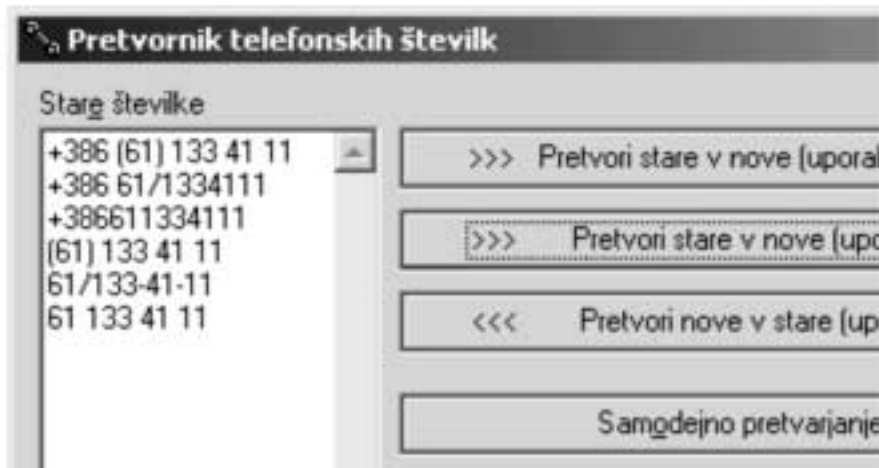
Pretvornik telefonskih številk

Stare številke

+386 (61) 133 41 11
+386 61/1334111
+386611334111
(61) 133 41 11
61/133-41-11
61 133 41 11

>>> Pretvori stare v nove (uporal

>>> Pretvori stare v nove (upo

<<< Pretvori nove v stare (up

Samodejno pretvarjanje